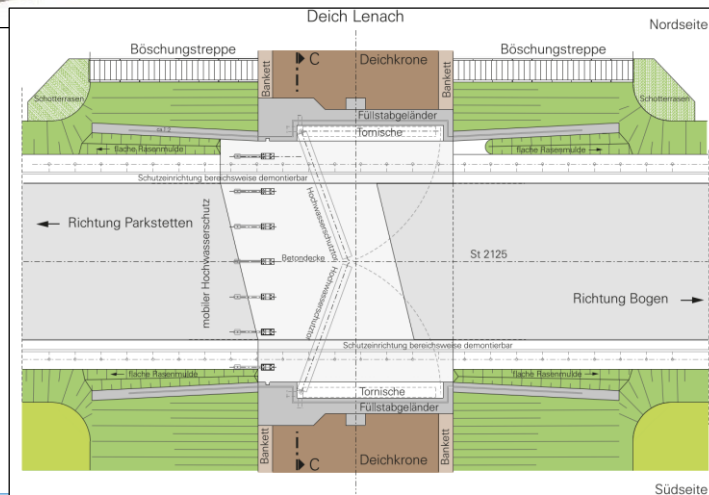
Deich Lenach

Nordseite

Böschungstreppe

Böschungstreppe

C

Deichkrone

Bankett

Bankett

Schotterrasen

Schotterrasen

Füllstabgeländer

Tornische

flache Rasenmulde

flache Rasenmulde

Schutzeinrichtung bereichsweise demontierbar

Hochwasserschutztor

Richtung Parkstetten

Betondecke

St 2125

mobiler Hochwasserschutz

Hochwasserschutztor

Richtung Bogen

Schutzeinrichtung bereichsweise demontierbar

flache Rasenmulde

flache Rasenmulde

Tornische

Füllstabgeländer

Bankett

Bankett

C

Deichkrone

Südseite